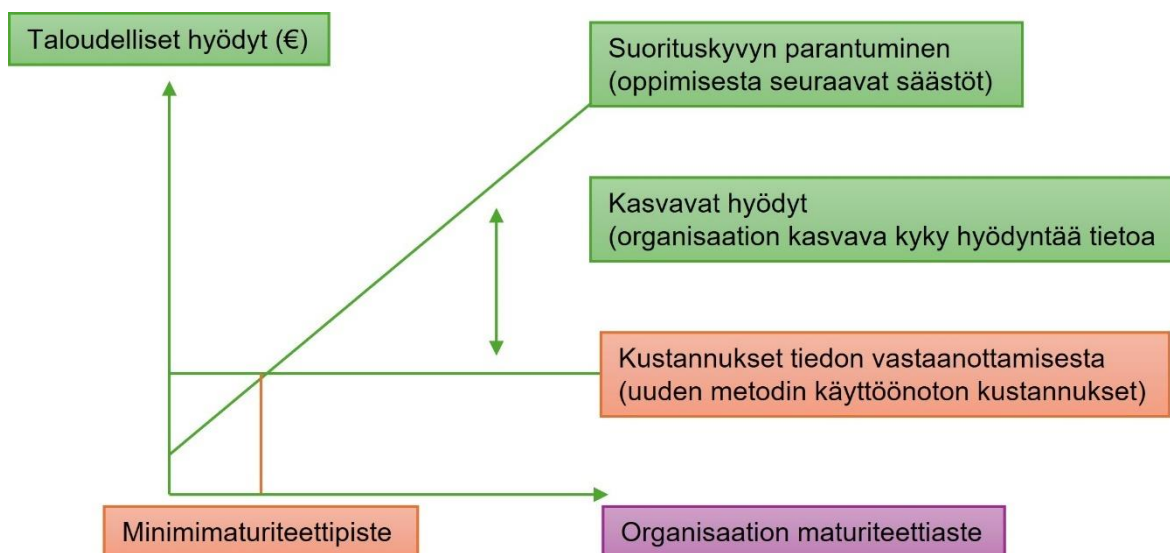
Taloudelliset hyödyt (€)

Suorituskyvyn parantuminen (oppimisesta seuraavat säästöt)

Kasvavat hyödyt (organisaation kasvava kyky hyödyntää tietoa

Kustannukset tiedon vastaanottamisesta (uuden metodin käyttöönoton kustannukset)

Minimimaturiteettipiste

Organisaation maturiteettiaste